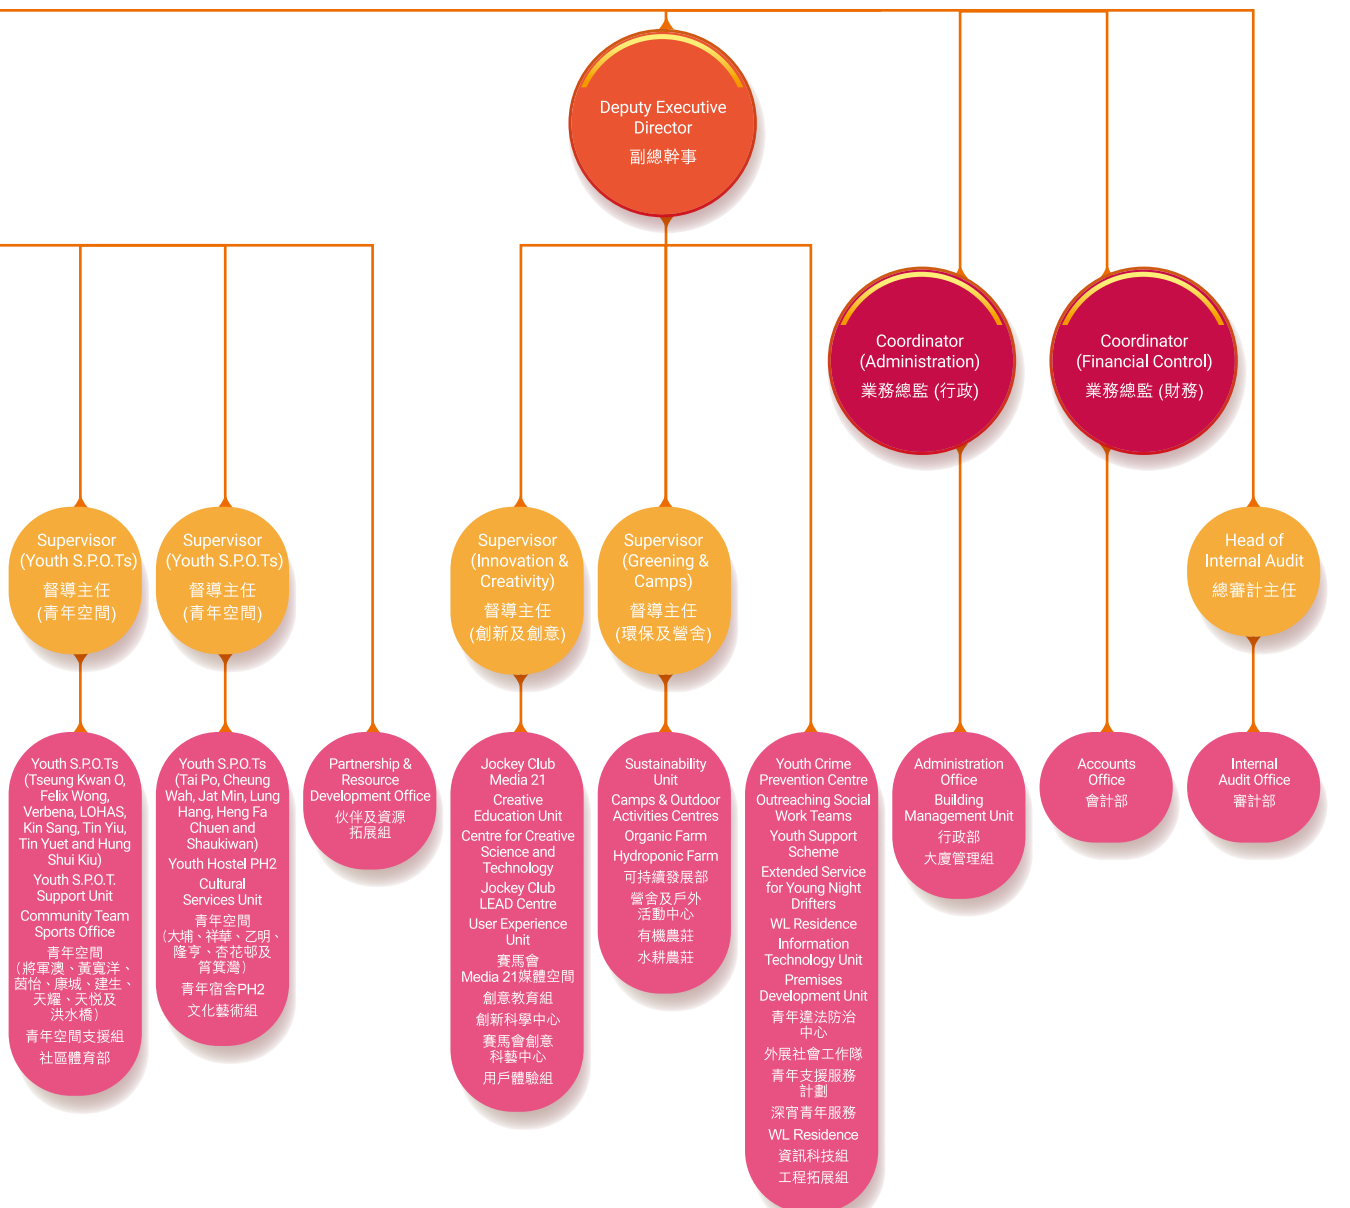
Deputy Executive Director
副總幹事

Coordinator (Administration)
業務總監 (行政)

Coordinator (Financial Control)
業務總監 (財務)

Supervisor (Youth S.P.O.Ts)
督導主任 (青年空間)

Supervisor (Youth S.P.O.Ts)
督導主任 (青年空間)

Supervisor (Innovation & Creativity)
督導主任 (創新及創意)

Supervisor (Greening & Camps)
督導主任 (環保及營舍)

Head of Internal Audit
總審計主任

Youth S.P.O.Ts (Tseung Kwan O, Felix Wong, Verbena, LOHAS, Kin Sang, Tin Yiu, Tin Yuet and Hung Shui Kiu)
Youth S.P.O.T. Support Unit
Community Team Sports Office
青年空間 (將軍澳、黃寬洋、茵怡、康城、建生、天耀、天悅及洪水橋)
青年空間支援組
社區體育部

Youth S.P.O.Ts (Tai Po, Cheung Wah, Jat Min, Lung Hang, Heng Fa Chuen and Shaukiwan)
Youth Hostel PH2
Cultural Services Unit
青年空間 (大埔、祥華、乙明、隆亨、杏花邨及筲箕灣)
青年宿舍PH2
文化藝術組

Partnership & Resource Development Office
伙伴及資源拓展組

Jockey Club Media 21
Creative Education Unit
Centre for Creative Science and Technology
Jockey Club LEAD Centre
User Experience Unit
賽馬會 Media 21媒體空間
創意教育組
創新科學中心
賽馬會創意科藝中心
用戶體驗組

Sustainability Unit
Camps & Outdoor Activities Centres
Organic Farm
Hydroponic Farm
可持續發展部
營舍及戶外活動中心
有機農莊
水耕農莊

Youth Crime Prevention Centre
Outreaching Social Work Teams
Youth Support Scheme
Extended Service for Young Night Drifters
WL Residence
Information Technology Unit
Premises Development Unit
青年違法防治中心
外展社會工作隊
青年支援服務計劃
深宵青年服務
WL Residence
資訊科技組
工程拓展組

Administration Office
Building Management Unit
行政部
大廈管理組

Accounts Office
會計部

Internal Audit Office
審計部